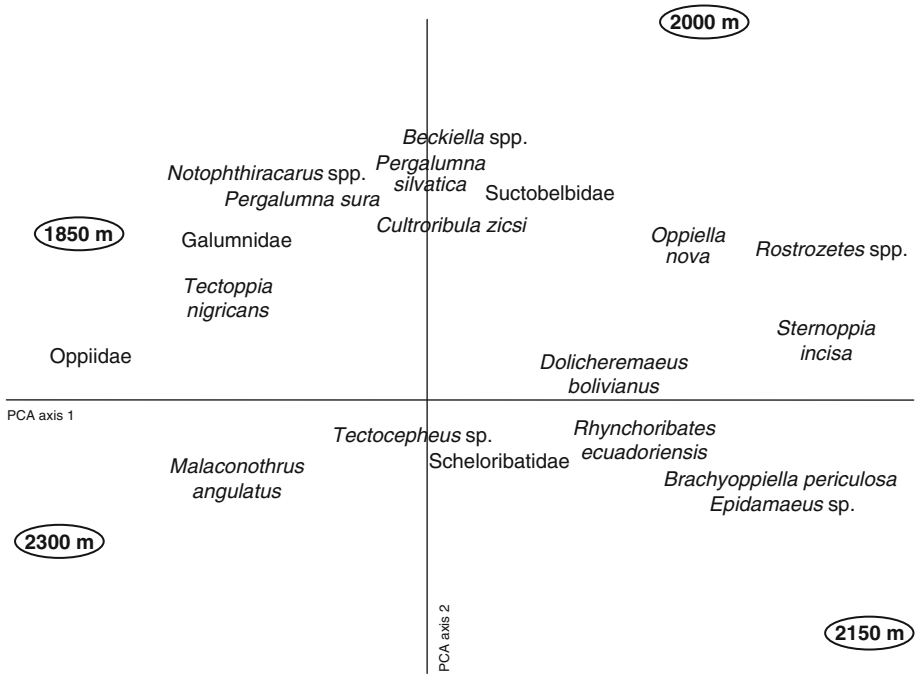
2000 m

Beckiella spp.

Notophthiracarus spp.

Pergalumna silvatica

Pergalumna sura

Suctobelbidae

1850 m

Galumnidae

Cultroribula zicsi

Oppiella nova

Rostrozetes spp.

Tectoppia nigricans

Sternoppia incisa

Oppiidae

Dolicheremaeus bolivianus

PCA axis 1

Tectocepheus sp.

Rhynchoribates ecuadoriensis

Malaconothrus angulatus

Scheloribatidae

Brachyoppiella periculosa

Epidamaeus sp.

2300 m

PCA axis 2

2150 m